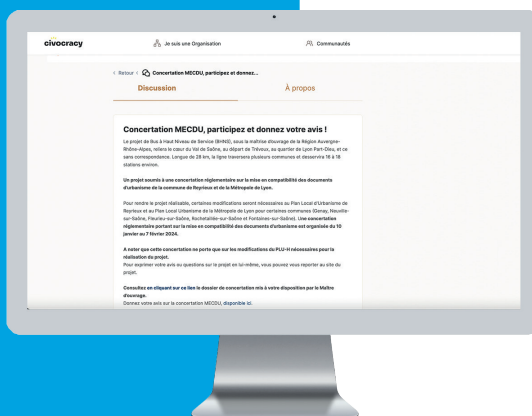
civocracy

Je suis une Organisation

Communautés

< Retour < Concertation MECDU, participez et donnez...

Discussion

À propos

Concertation MECDU, participez et donnez votre avis !

Le projet de Bus à Haut Niveau de Service (BHNS), sous la maîtrise d'ouvrage de la Région Auvergne-Rhône-Alpes, reliera le cœur du Val de Saône, au départ de Trévoux, au quartier de Lyon Part-Dieu, et ce sans correspondance. Longue de 28 km, la ligne traversera plusieurs communes et desservira 18 à 18 stations environ.

Un projet soumis à une concertation réglementaire sur la mise en compatibilité des documents d'urbanisme de la commune de Reyrieux et de la Métropole de Lyon.

Pour rendre le projet réalisable, certaines modifications seront nécessaires au Plan Local d'Urbanisme de Reyrieux et au Plan Local Urbanisme de la Métropole de Lyon pour certaines communes (Genay, Neuville-sur-Saône, Fleurieu-sur-Saône, Rochetaillée-sur-Saône et Fontaines-sur-Saône). Une concertation réglementaire portant sur la mise en compatibilité des documents d'urbanisme est organisée du 10 janvier au 7 février 2024.

A noter que cette concertation ne porte que sur les modifications du PLU-H nécessaires pour la réalisation du projet.
Pour exprimer votre avis ou questions sur le projet en lui-même, vous pouvez vous reporter au site du projet.

Consultez en cliquant sur ce lien le dossier de concertation mis à votre disposition par le Maître d'ouvrage.
Donnez votre avis sur la concertation MECDU, disponible ici.